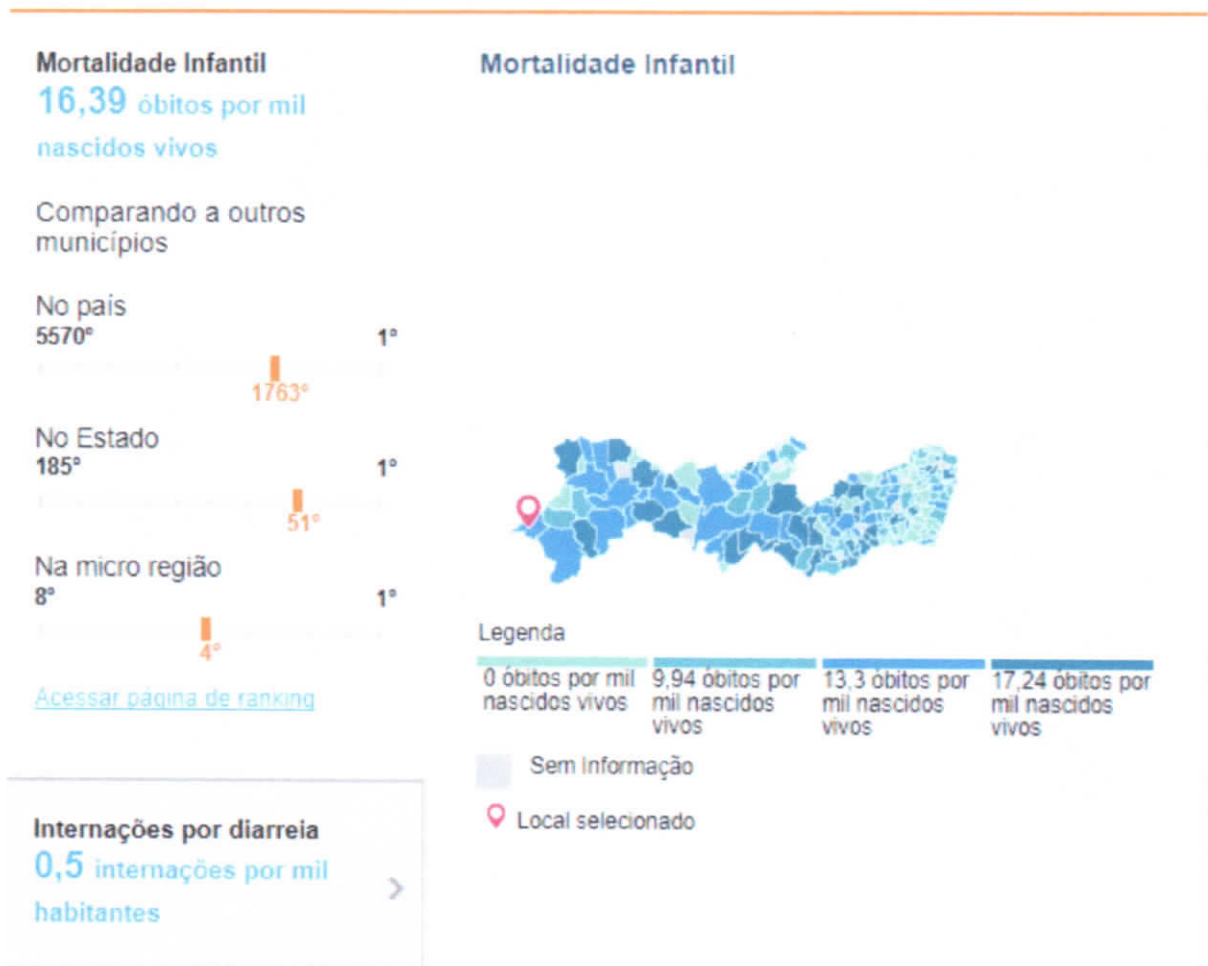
Mortalidade Infantil
16,39 óbitos por mil nascidos vivos

Comparando a outros municípios

No país
5570º 1º
1763º

No Estado
185º 1º
51º

Na micro região
8º 1º
4º

Acessar página de ranking

Internações por diarreia
0,5 internações por mil habitantes

Mortalidade Infantil

Legenda

0 óbitos por mil nascidos vivos
9,94 óbitos por mil nascidos vivos
13,3 óbitos por mil nascidos vivos
17,24 óbitos por mil nascidos vivos

Sem Informação

Local selecionado